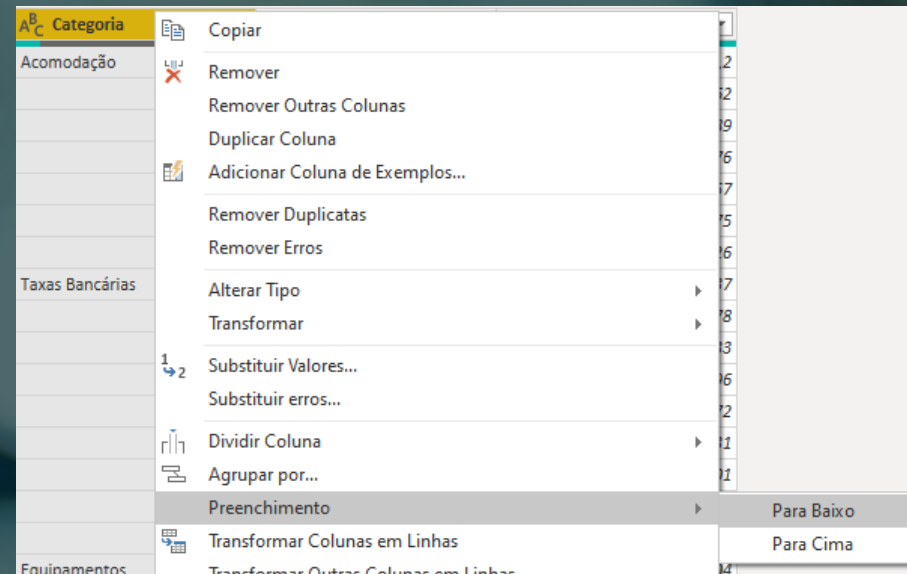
Categoria
Acomodação
Taxas Bancárias
Equipamentos

Copiar
Remover
Remover Outras Colunas
Duplicar Coluna
Adicionar Coluna de Exemplos...
Remover Duplicatas
Remover Erros
Alterar Tipo
Transformar
Substituir Valores...
Substituir erros...
Dividir Coluna
Agrupar por...
Preenchimento
Transformar Colunas em Linhas
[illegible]

Para Baixo
Para Cima